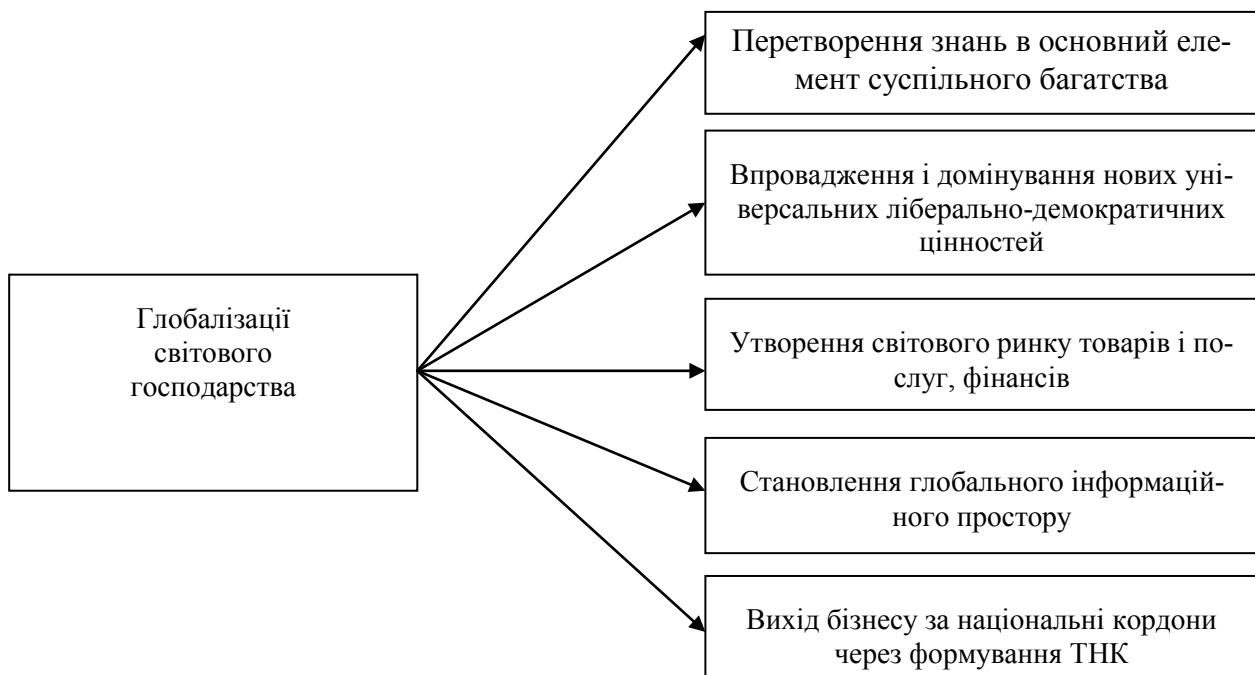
Глобалізації світового господарства

Перетворення знань в основний елемент суспільного багатства

Впровадження і домінування нових універсальних ліберально-демократичних цінностей

Утворення світового ринку товарів і послуг, фінансів

Становлення глобального інформаційного простору

Вихід бізнесу за національні кордони через формування ТНК